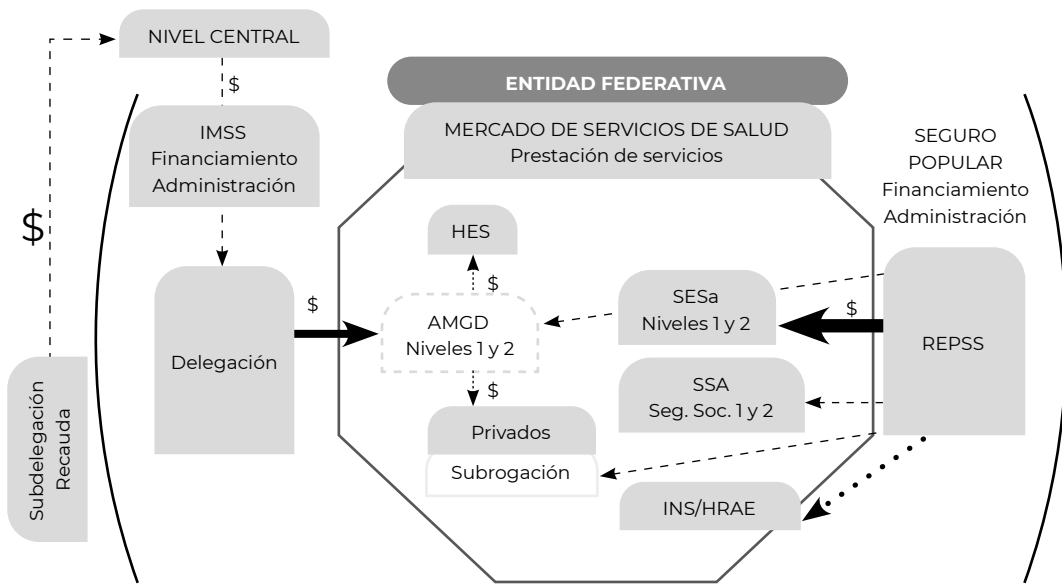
NIVEL CENTRAL

$

IMSS
Financiamiento
Administración

$

Subdelegación
Recauda

Delegación

$

ENTIDAD FEDERATIVA

MERCADO DE SERVICIOS DE SALUD
Prestación de servicios

HES

$

AMGD
Niveles 1 y 2

$

Privados

Subrogación

SESa
Niveles 1 y 2

$

SSA
Seg. Soc. 1 y 2

INS/HRAE

SEGURO
POPULAR
Financiamiento
Administración

REPSS